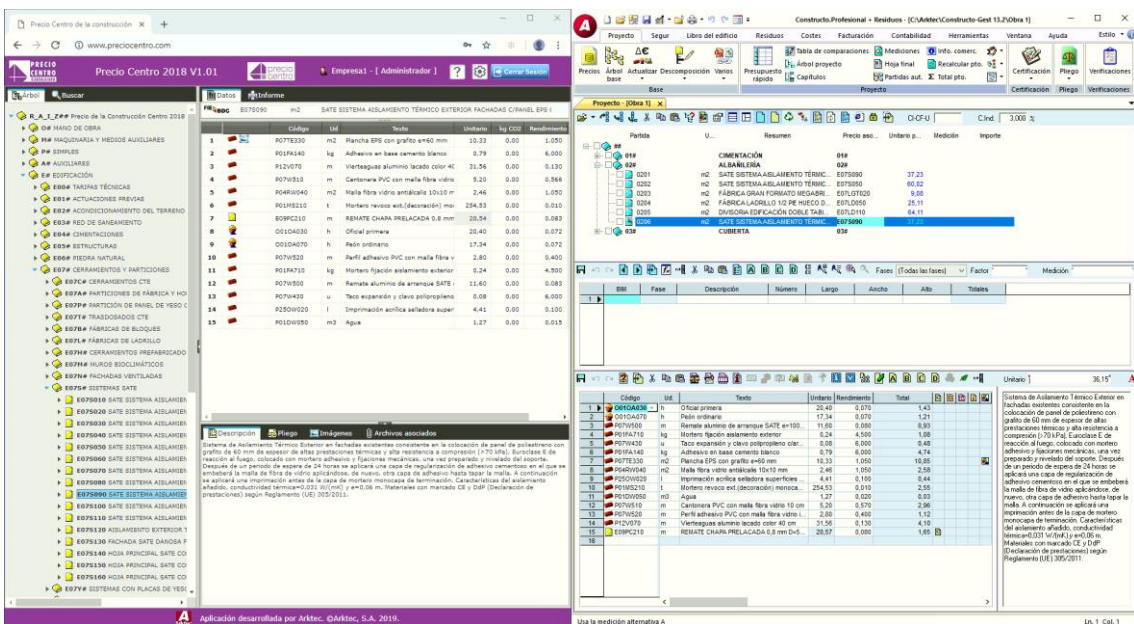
Precio Centro de la construcción ×

www.preciocentro.com

Precio Centro 2018 V1.01

Empresa1 - [ Administrador ]

Cerrar Sesión

Árbol | Buscar

R_A_I_Z## Precio de la Construcción Centro 2018
O# MANO DE OBRA
M# MAQUINARIA Y MEDIOS AUXILIARES
P# SIMPLES
A# AUXILIARES
E# EDIFICACIÓN
E00# TARIFAS TÉCNICAS
E01# ACTUACIONES PREVIAS
E02# ACONDICIONAMIENTO DEL TERRENO
E03# RED DE SANEAMIENTO
E04# CIMENTACIONES
E05# ESTRUCTURAS
E06# PIEDRA NATURAL
E07# CERRAMIENTOS Y PARTICIONES
E07C# CERRAMIENTOS CTE
E07A# PARTICIONES DE FÁBRICA Y HO
E07P# PARTICIÓN DE PANEL DE YESO C
E07T# TRASDOSADOS CTE
E07B# FÁBRICAS DE BLOQUES
E07L# FÁBRICAS DE LADRILLO
E07H# CERRAMIENTOS PREFABRICADO
E07M# MUROS BIOCLIMÁTICOS
E07F# FACHADAS VENTILADAS
E07S# SISTEMAS SATE
E07S010 SATE SISTEMA AISLAMIEN
E07S020 SATE SISTEMA AISLAMIEN
E07S030 SATE SISTEMA AISLAMIEN
E07S040 SATE SISTEMA AISLAMIEN
E07S050 SATE SISTEMA AISLAMIEN
E07S060 SATE SISTEMA AISLAMIEN
E07S070 SATE SISTEMA AISLAMIEN
E07S080 SATE SISTEMA AISLAMIEN
E07S090 SATE SISTEMA AISLAMIEN
E07S100 SATE SISTEMA AISLAMIEN
E07S110 SATE SISTEMA AISLAMIEN
E07S120 AISLAMIENTO EXTERIOR T
E07S130 FACHADA SATE DANOSA F
E07S140 HOJA PRINCIPAL SATE CO
E07S150 HOJA PRINCIPAL SATE CO
E07S160 HOJA PRINCIPAL SATE CO
E07Y# SISTEMAS CON PLACAS DE YESO

Datos | Informe

E07S090 m2 SATE SISTEMA AISLAMIENTO TÉRMICO EXTERIOR FACHADAS C/PANEL EPS (

| | Código | Ud | Texto | Unitario | kg CO2 | Rendimiento |
|---|---|---|---|---|---|---|
| 1 | P07TE330 | m2 | Plancha EPS con grafito e=60 mm | 10.33 | 0.00 | 1.050 |
| 2 | P01FA140 | kg | Adhesivo en base cemento blanco | 0.79 | 0.00 | 6.000 |
| 3 | P12V070 | m | Vierteaguas aluminio lacado color 40 | 31.56 | 0.00 | 0.130 |
| 4 | P07W510 | m | Cantonera PVC con malla fibra vidrio | 5.20 | 0.00 | 0.566 |
| 5 | P04RW040 | m2 | Malla fibra vidrio antiálcalis 10x10 m | 2.46 | 0.00 | 1.050 |
| 6 | P01MS210 | t | Mortero revoco ext.(decoración) mo | 254.53 | 0.00 | 0.010 |
| 7 | E09PC210 | m | REMATE CHAPA PRELACADA 0.8 mm | 28.54 | 0.00 | 0.083 |
| 8 | O01OA030 | h | Oficial primera | 20.40 | 0.00 | 0.072 |
| 9 | O01OA070 | h | Peón ordinario | 17.34 | 0.00 | 0.072 |
| 10 | P07W520 | m | Perfil adhesivo PVC con malla fibra v | 2.80 | 0.00 | 0.400 |
| 11 | P01FA710 | kg | Mortero fijación aislamiento exterior | 0.24 | 0.00 | 4.500 |
| 12 | P07W500 | m | Remate aluminio de arranque SATE | 11.60 | 0.00 | 0.083 |
| 13 | P07W430 | u | Taco expansión y clavo polipropileno | 0.08 | 0.00 | 6.000 |
| 14 | P25OW020 | l | Imprimación acrílica selladora super | 4.41 | 0.00 | 0.100 |
| 15 | P01DW050 | m3 | Agua | 1.27 | 0.00 | 0.020 |

Descripción | Pliego | Imágenes | Archivos asociados

Sistema de Aislamiento Térmico Exterior en fachadas existentes consistente en la colocación de panel de poliestireno con grafito de 60 mm de espesor de altas prestaciones térmicas y alta resistencia a compresión (>70 kPa). Euroclase E de reacción al fuego, colocado con mortero adhesivo y fijaciones mecánicas, una vez preparado y nivelado del soporte. Después de un periodo de espera de 24 horas se aplicará una capa de regularización de adhesivo cementoso en el que se embeberá la malla de fibra de vidrio antiálcalis; de nuevo, otra capa de adhesivo hasta tapar la malla. A continuación se aplicará una imprimación antes de la capa de mortero monocapa de terminación. Características del aislamiento añadido, conductividad térmica=0.031 W/(mK) y e=0.06 m. Materiales con marcado CE y DdP (Declaración de prestaciones) según Reglamento (UE) 305/2011.

Aplicación desarrollada por Arktec. ©Arktec, S.A. 2019.

Constructo.Profesional + Residuos - [C:\Arktec\Constructo-Gest 13.2\Obra 1]

Proyecto | Seguir | Libro del edificio | Residuos | Costes | Facturación | Contabilidad | Herramientas | Ventana | Ayuda | Estilo

Precios base | Árbol | Actualizar | Descomposición | Varios | Presupuesto rápido | Tabla de comparaciones | Árbol proyecto | Capítulos | Mediciones | Hoja final | Partidas aut. | Info. comerc. | Recalcular pto. | Total pto. | Certificación | Pliego | Verificaciones
Base | Proyecto | Certificación | Pliego | Verificaciones

Proyecto - [Obra 1] ×

CI-CF-U | C.Ind. 3,000 %

Partida | U... | Resumen | Precio aso... | Unitario p... | Medición | Importe
##
01# | CIMENTACIÓN | 01#
02# | ALBAÑILERÍA | 02#
0201 | m2 | SATE SISTEMA AISLAMIENTO TÉRMIC... | E07S090 | 37,23
0202 | m2 | SATE SISTEMA AISLAMIENTO TÉRMIC... | E07S050 | 60,82
0203 | m2 | FÁBRICA GRAN FORMATO MEGABRI... | E07LGT020 | 9,08
0204 | m2 | FÁBRICA LADRILLO 1/2 PIE HUECO D... | E07LD050 | 25,11
0205 | m2 | DIVISORIA EDIFICACIÓN DOBLE TABI... | E07LD110 | 64,11
0206 | m2 | SATE SISTEMA AISLAMIENTO TÉRMIC... | E07S090 | 37,23
03# | CUBIERTA | 03#

Fases [Todas las fases] | Factor | Medición

| BIM | Fase | Descripción | Número | Largo | Ancho | Alto | Totales |
|---|---|---|---|---|---|---|---|
| 1 | | | | | | | |

Unitario | 36,15 €

| | Código | Ud. | Texto | Unitario | Rendimiento | Total |
|---|---|---|---|---|---|---|
| 1 | O01OA030 | h | Oficial primera | 20,40 | 0,070 | 1,43 |
| 2 | O01OA070 | h | Peón ordinario | 17,34 | 0,070 | 1,21 |
| 3 | P07W500 | m | Remate aluminio de arranque SATE e=100... | 11,60 | 0,080 | 0,93 |
| 4 | P01FA710 | kg | Mortero fijación aislamiento exterior | 0,24 | 4,500 | 1,08 |
| 5 | P07W430 | u | Taco expansión y clavo polipropileno... | 0,08 | 6,000 | 0,48 |
| 6 | P01FA140 | kg | Adhesivo en base cemento blanco | 0,79 | 6,000 | 4,74 |
| 7 | P07TE330 | m2 | Plancha EPS con grafito e=60 mm | 10,33 | 1,050 | 10,85 |
| 8 | P04RW040 | m2 | Malla fibra vidrio antiálcalis 10x10 mm | 2,46 | 1,050 | 2,58 |
| 9 | P25OW020 | l | Imprimación acrílica selladora superficies... | 4,41 | 0,100 | 0,44 |
| 10 | P01MS210 | t | Mortero revoco ext.(decoración) monoca... | 254,53 | 0,010 | 2,55 |
| 11 | P01DW050 | m3 | Agua | 1,27 | 0,020 | 0,03 |
| 12 | P07W510 | m | Cantonera PVC con malla fibra vidrio 10 cm | 5,20 | 0,570 | 2,96 |
| 13 | P07W520 | m | Perfil adhesivo PVC con malla fibra vidrio i... | 2,80 | 0,400 | 1,12 |
| 14 | P12V070 | m | Vierteaguas aluminio lacado color 40 cm | 31,56 | 0,130 | 4,10 |
| 15 | E09PC210 | m | REMATE CHAPA PRELACADA 0,8 mm D=5... | 20,57 | 0,080 | 1,65 |
| 16 | | | | | | |

Sistema de Aislamiento Térmico Exterior en fachadas existentes consistente en la colocación de panel de poliestireno con grafito de 60 mm de espesor de altas prestaciones térmicas y alta resistencia a compresión (>70 kPa). Euroclase E de reacción al fuego, colocado con mortero adhesivo y fijaciones mecánicas, una vez preparado y nivelado del soporte. Después de un periodo de espera de 24 horas se aplicará una capa de regularización de adhesivo cementoso en el que se embeberá la malla de fibra de vidrio antiálcalis; de nuevo, otra capa de adhesivo hasta tapar la malla. A continuación se aplicará una imprimación antes de la capa de mortero monocapa de terminación. Características del aislamiento añadido, conductividad térmica=0,031 W/(mK) y e=0,06 m. Materiales con marcado CE y DdP (Declaración de prestaciones) según Reglamento (UE) 305/2011.

Usa la medición alternativa A | Ln 1, Col 1